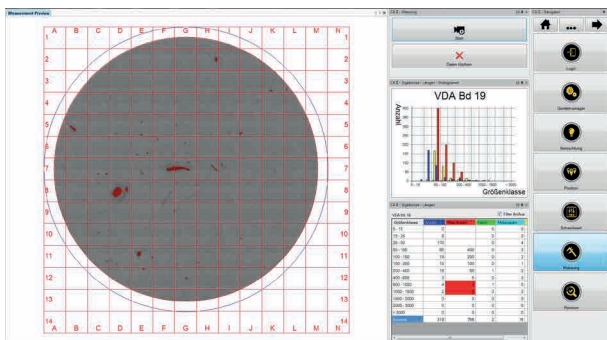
Measurement Preview

A B C D E F G H I J K L M N

1 2 3 4 5 6 7 8 9 10 11 12 13 14

A B C D E F G H I J K L M N

1 2 3 4 5 6 7 8 9 10 11 12 13 14

CX-E - Messung

Start

Daten löschen

CX-E - Ergebnisse - Längen - Histogramm

VDA Bd 19

Anzahl

Größenklasse

CX-E - Ergebnisse - Längen

VDA Bd 19

Filter Archiv

| Größenklasse | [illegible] | Nicht Metall | Faser | Metallisch |
|---|---|---|---|---|
| 5 - 15 | 0 | | | |
| 15 - 25 | 8 | | | |
| 25 - 50 | 170 | | 0 | 4 |
| 50 - 100 | 88 | 400 | 0 | 3 |
| 100 - 150 | 19 | 200 | 0 | 2 |
| 150 - 200 | 10 | 100 | 1 | 0 |
| 200 - 400 | 16 | 50 | 1 | 0 |
| 400 - 600 | 3 | 5 | 0 | 0 |
| 600 - 1000 | 4 | 3 | 1 | 0 |
| 1000 - 1500 | 3 | 2 | 0 | 0 |
| 1500 - 2000 | 3 | 0 | 0 | 0 |
| 2000 - 3000 | 0 | 0 | 0 | 0 |
| > 3000 | 0 | 0 | 0 | 0 |
| Summe | 318 | 766 | 2 | 9 |

CX-E - Navigator

Login

Systemanlage

Beleuchtung

Position

Schwellwert

Messung

Revision